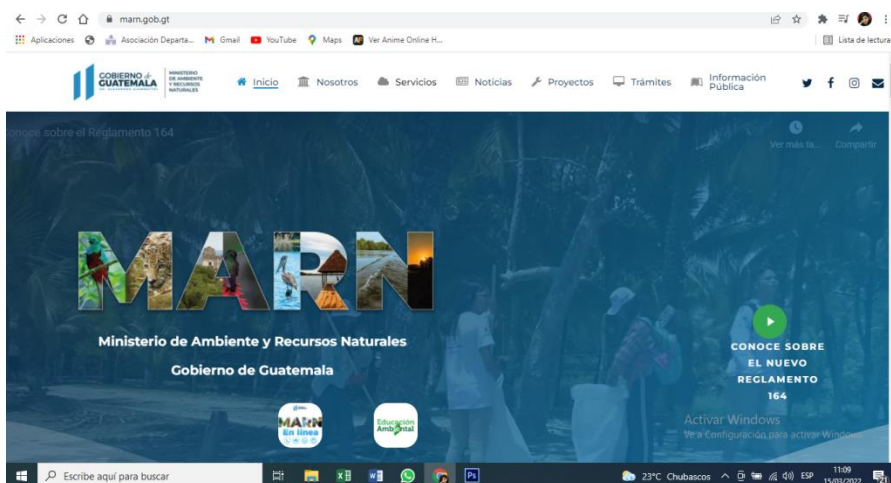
marn.gob.gt

Aplicaciones Asociación Departa... Gmail YouTube Maps Ver Anime Online H...

Lista de lectura

GOBIERNO de GUATEMALA MINISTERIO DE AMBIENTE Y RECURSOS NATURALES

Inicio Nosotros Servicios Noticias Proyectos Trámites Información Pública

Conoce sobre el Reglamento 164

Ver más ta... Compartir

MARN

Ministerio de Ambiente y Recursos Naturales

Gobierno de Guatemala

MARN En línea

Educación Ambiental

CONOCE SOBRE EL NUEVO REGLAMENTO 164

Activar Windows
Ve a Configuración para activar Windows.

Escribe aquí para buscar

23°C Chubascos ESP 11:09 15/03/2022